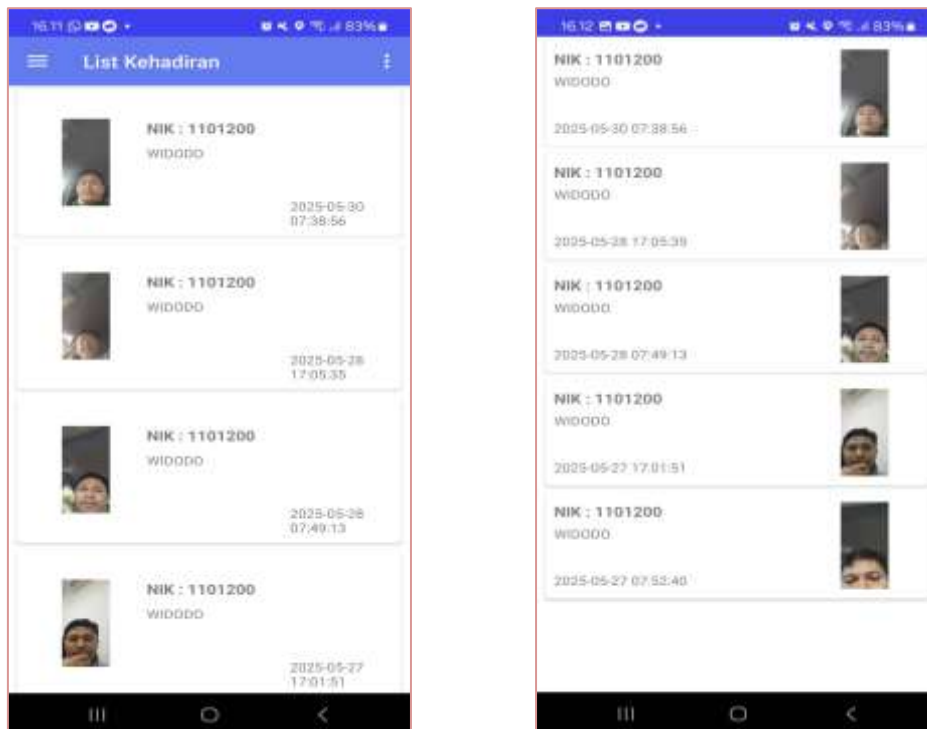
16.11 83%

List Kehadiran

NIK : 1101200
WIDODO
2025-05-30 07:38:56

NIK : 1101200
WIDODO
2025-05-28 17:05:35

NIK : 1101200
WIDODO
2025-05-28 07:49:13

NIK : 1101200
WIDODO
2025-05-27 17:01:51

16.12 83%

NIK : 1101200
WIDODO
2025-05-30 07:38:56

NIK : 1101200
WIDODO
2025-05-28 17:05:35

NIK : 1101200
WIDODO
2025-05-28 07:49:13

NIK : 1101200
WIDODO
2025-05-27 17:01:51

NIK : 1101200
WIDODO
2025-05-27 07:52:40